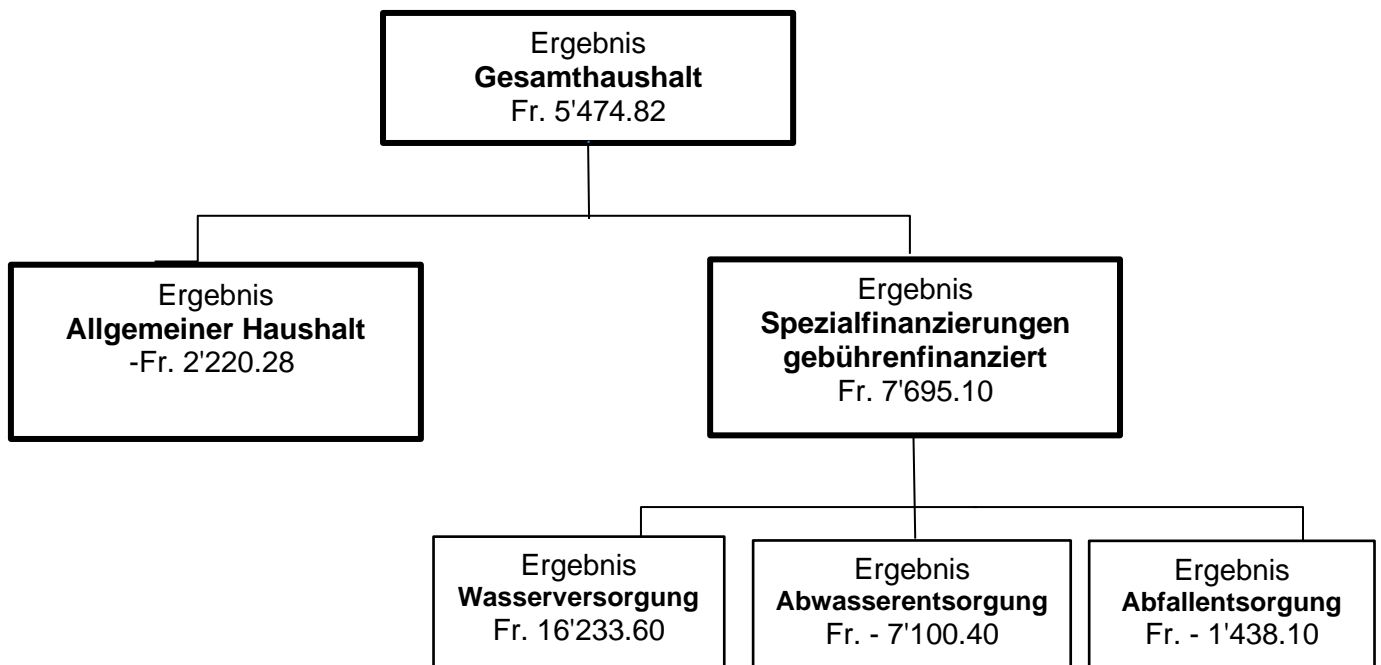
Ergebnis
Gesamthaushalt
Fr. 5'474.82

Ergebnis
Allgemeiner Haushalt
-Fr. 2'220.28

Ergebnis
Spezialfinanzierungen gebührenfinanziert
Fr. 7'695.10

Ergebnis
Wasserversorgung
Fr. 16'233.60

Ergebnis
Abwasserentsorgung
Fr. - 7'100.40

Ergebnis
Abfallentsorgung
Fr. - 1'438.10